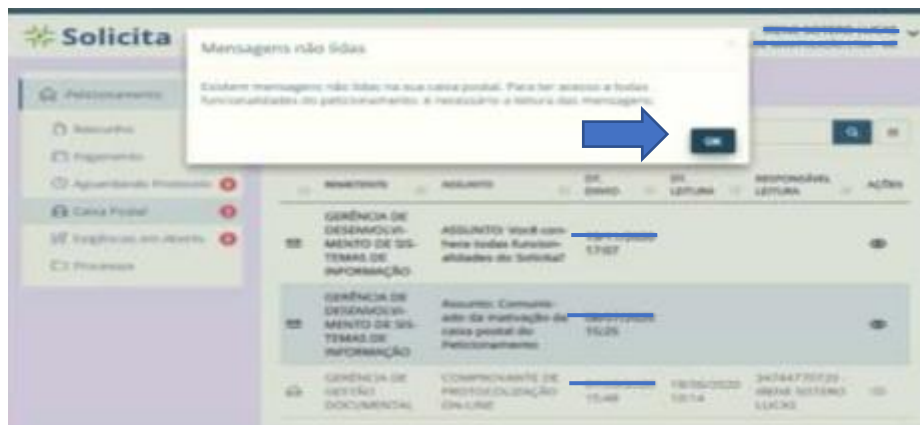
Solicita

Mensagens não lidas

Existem mensagens não lidas na sua caixa postal. Para ter acesso a todas funcionalidades do peticionamento, é necessário a leitura das mensagens.

OK

Peticionamento
Rascunho
Pagamento
Aguardando Protocolo
Caixa Postal
Exigências em Aberto
Processos

| | REMETENTE | ASSUNTO | DT. ENVIO | DT. LEITURA | RESPONSÁVEL LEITURA | AÇÕES |
|---|---|---|---|---|---|---|
| | GERÊNCIA DE DESENVOLVIMENTO DE SISTEMAS DE INFORMAÇÃO | ASSUNTO: Você conhece todas funcionalidades do Solicita? | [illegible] 17:07 | | | |
| | GERÊNCIA DE DESENVOLVIMENTO DE SISTEMAS DE INFORMAÇÃO | Assunto: Comunicado da ativação da caixa postal do Peticionamento | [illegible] 15:25 | | | |
| | GERÊNCIA DE GESTÃO DOCUMENTAL | COMPROVANTE DE PROTOCOLIZAÇÃO ON-LINE | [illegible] 15:48 | 19/06/2020 13:14 | 34744770720 - IRENE SOTERO LUCIO | |